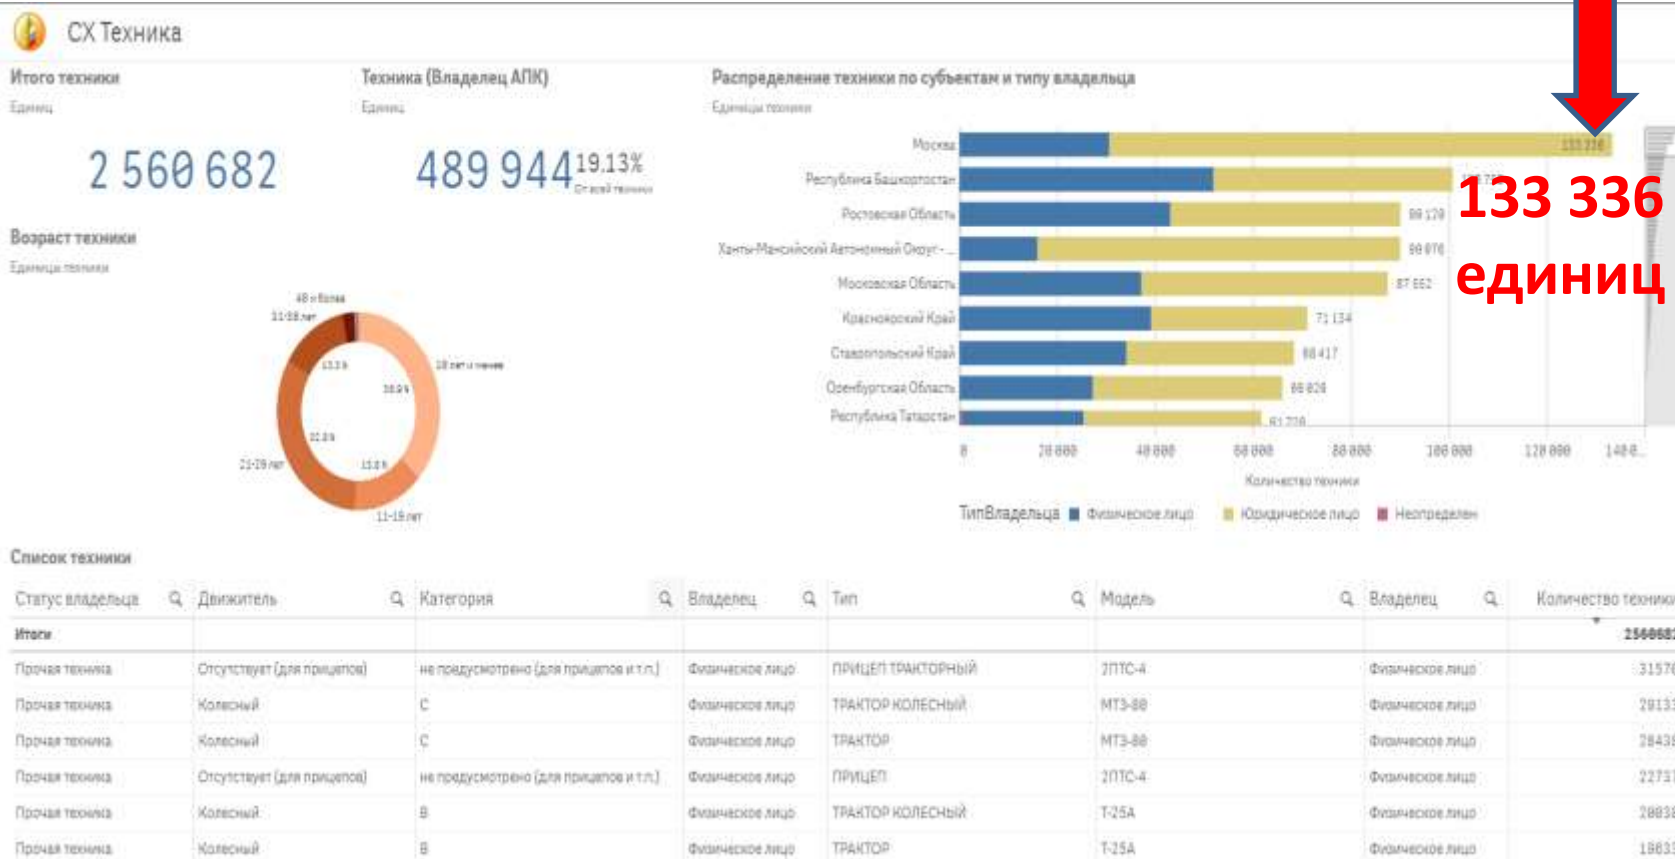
СХ Техника

Итого техники
Единиц
2 560 682

Техника (Владелец АПК)
Единиц
489 944 19.13%
От всей техники

Распределение техники по субъектам и типу владельца
Единицы техники

Москва 133 336
Республика Башкортостан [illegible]
Ростовская Область 89 170
Ханты-Мансийский Автономный Округ - ... 89 076
Московская Область 87 562
Красноярский Край 71 134
Ставропольский Край 68 417
Оренбургская Область 65 828
Республика Татарстан 61 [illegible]

0 20 000 40 000 60 000 80 000 100 000 120 000 140 0...
Количество техники

ТипВладельца Физическое лицо Юридическое лицо Неопределен

133 336 единиц

Возраст техники
Единицы техники

40 и более
31-39 лет
10 лет и менее
21-29 лет
11-19 лет
13.3%
38.9%
31.8%
15.0%

Список техники

| Статус владельца | Движитель | Категория | Владелец | Тип | Модель | Владелец | Количество техник |
|---|---|---|---|---|---|---|---|
| Итоги | | | | | | | 256068 |
| Прочая техника | Отсутствует (для прицепов) | не предусмотрено (для прицепов и т.п.) | Физическое лицо | ПРИЦЕП ТРАКТОРНЫЙ | 2ПТС-4 | Физическое лицо | 3157 |
| Прочая техника | Колесный | С | Физическое лицо | ТРАКТОР КОЛЕСНЫЙ | МТЗ-80 | Физическое лицо | 2913 |
| Прочая техника | Колесный | С | Физическое лицо | ТРАКТОР | МТЗ-80 | Физическое лицо | 2843 |
| Прочая техника | Отсутствует (для прицепов) | не предусмотрено (для прицепов и т.п.) | Физическое лицо | ПРИЦЕП | 2ПТС-4 | Физическое лицо | 2273 |
| Прочая техника | Колесный | В | Физическое лицо | ТРАКТОР КОЛЕСНЫЙ | Т-25А | Физическое лицо | 2083 |
| Прочая техника | Колесный | В | Физическое лицо | ТРАКТОР | Т-25А | Физическое лицо | 1983 |